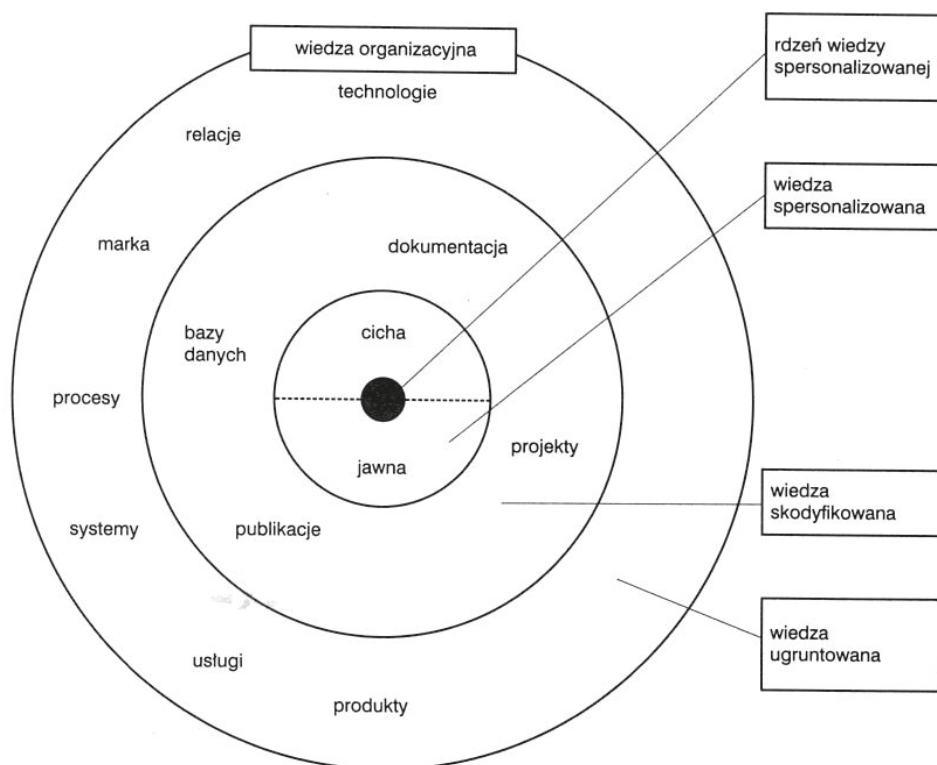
wiedza organizacyjna

technologie

relacje

marka

dokumentacja

bazy danych

cicha

procesy

jawna

projekty

systemy

publikacje

usługi

produkty

rdzeń wiedzy spersonalizowanej

wiedza spersonalizowana

wiedza skodyfikowana

wiedza ugruntowana